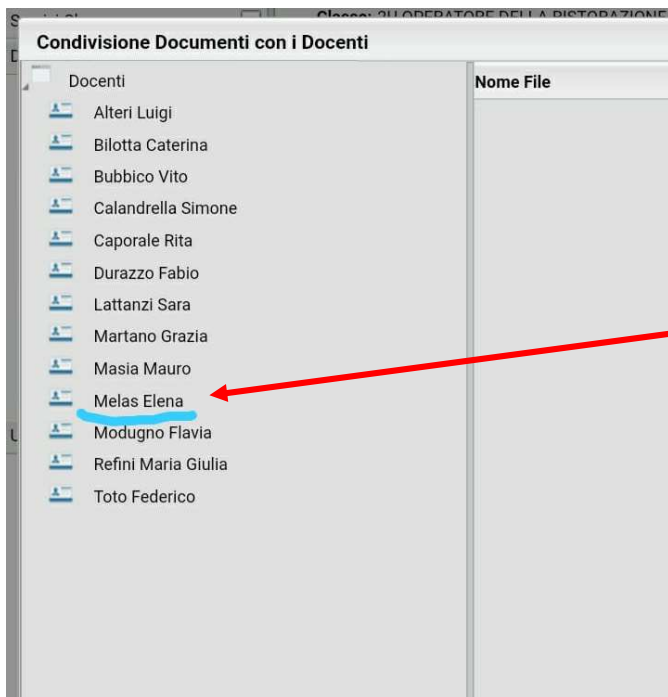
Classe: 3H OPERATORE DELLA RISTORAZIONE

Condivisione Documenti con i Docenti

Docenti

Alteri Luigi
Bilotta Caterina
Bubbico Vito
Calandrella Simone
Caporale Rita
Durazzo Fabio
Lattanzi Sara
Martano Grazia
Masia Mauro
Melas Elena
Modugno Flavia
Refini Maria Giulia
Toto Federico

Nome File